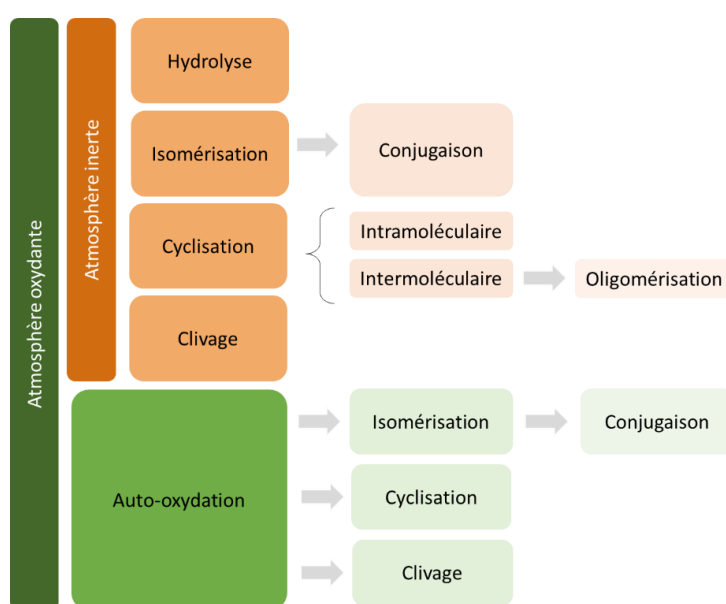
Atmosphère oxydante

Atmosphère inerte

Hydrolyse

Isomérisation

Conjugaison

Cyclisation

Intramoléculaire

Intermoléculaire

Oligomérisation

Clivage

Auto-oxydation

Isomérisation

Conjugaison

Cyclisation

Clivage